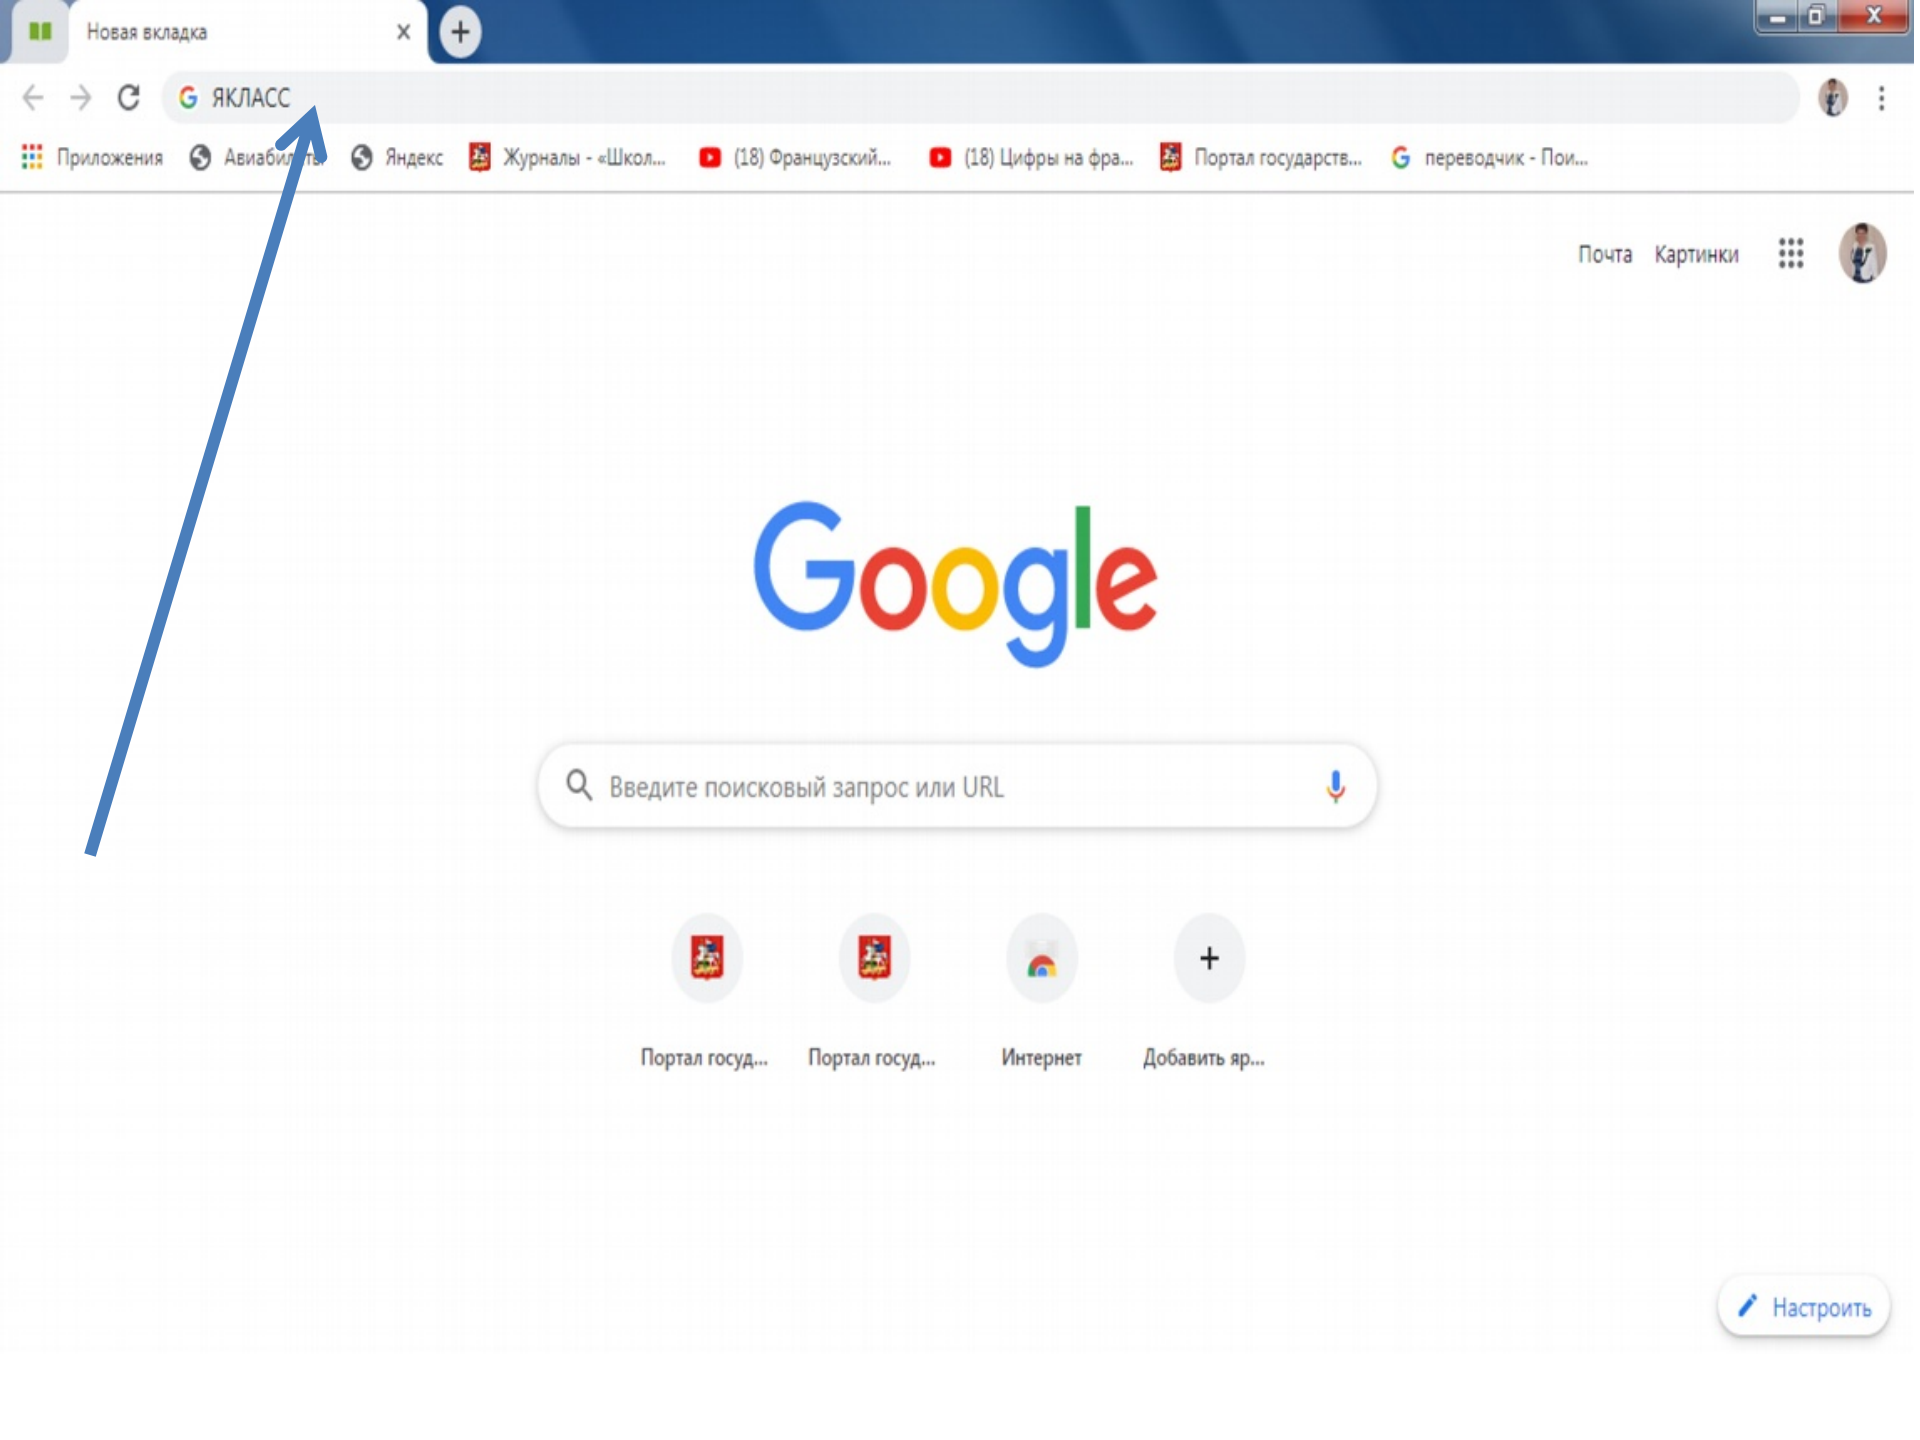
Новая вкладка ×

ЯКЛАСС

Приложения Авиабил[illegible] Яндекс Журналы - «Школ... (18) Французский... (18) Цифры на фра... Портал государств... переводчик - Пои...

Почта Картинки

Google

Введите поисковый запрос или URL

Портал госуд... Портал госуд... Интернет Добавить яр...

Настроить